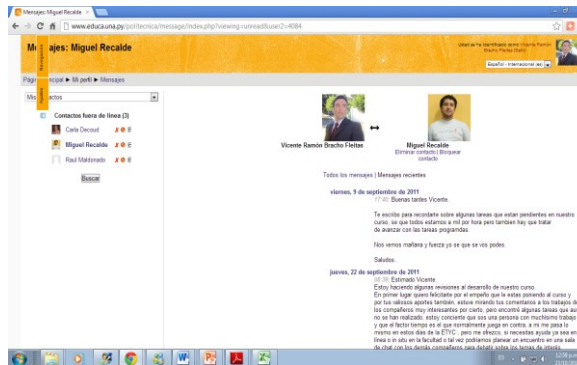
Mensajes: Miguel Recalde ×

www.educa.una.py/politecnica/message/index.php?viewing=unread&user2=4084

Mensajes: Miguel Recalde

Usted se ha identificado como Vicente Ramón Bracho Fleitas (Salir)

Español - Internacional (es)

Página Principal ► Mi perfil ► Mensajes

Mis contactos

Contactos fuera de línea (3)

Carla Decoud

Miguel Recalde

Raul Maldonado

Buscar

Vicente Ramón Bracho Fleitas

Miguel Recalde
Eliminar contacto | Bloquear contacto

Todos los mensajes | Mensajes recientes

viernes, 9 de septiembre de 2011

17:40: Buenas tardes Vicente.

Te escribo para recordarte sobre algunas tareas que estan pendientes en nuestro curso, se que todos estamos a mil por hora pero tambien hay que tratar de avanzar con las tareas programdas.

Nos vemos mañana y fuerza yo se que se vos podes.

Saludos.

jueves, 22 de septiembre de 2011

08:38: Estimado Vicente

Estoy haciendo algunas revisiones al desarrollo de nuestro curso.
En primer lugar quiero felicitarte por el empeño que le estas poniendo al curso y por tus valiosos aportes tambien, estuve mirando tus comentarios a los trabajos de los compañeros muy interesantes por cierto, pero encontré algunas tareas que aun no se han realizado, estoy conciente que sos una persona con muchisimo trabajo y que el factor tiempo es el que normalmente juega en contra, a mi me pasa lo mismo en estos días de la ETYC , pero me ofrezco, si necesitas ayuda ya sea en línea o in situ en la facultad o tal vez podriamos planear un encuentro en una sala de chat con los demás compañeros para debatir sobre los temas de interés